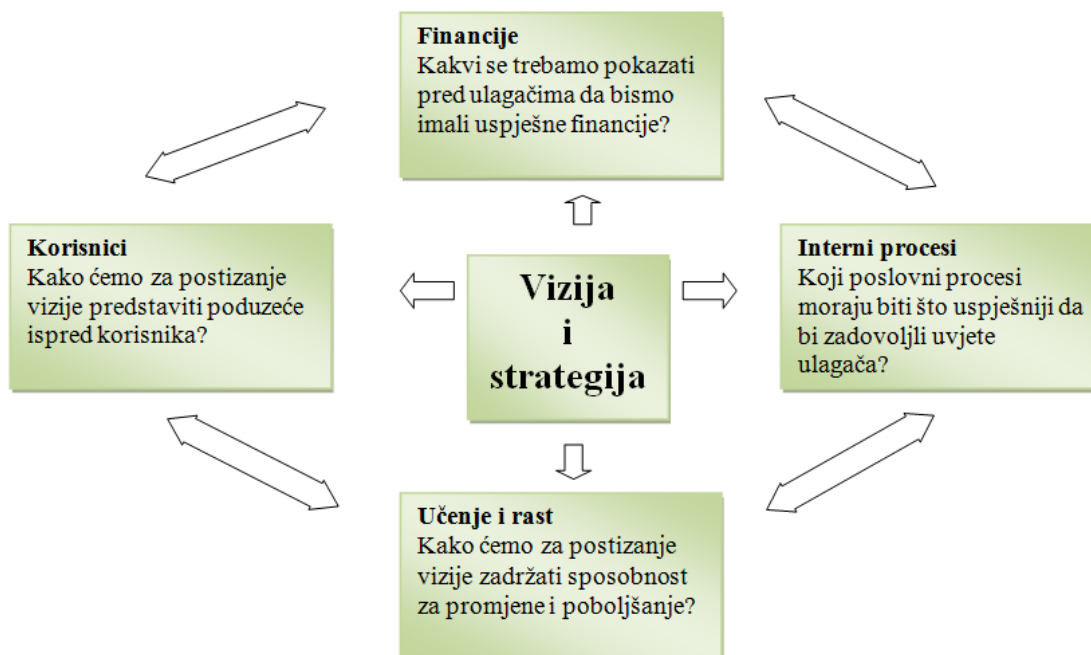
Financije
Kakvi se trebamo pokazati pred ulagačima da bismo imali uspješne financije?

Korisnici
Kako ćemo za postizanje vizije predstaviti poduzeće ispred korisnika?

Vizija i strategija

Interni procesi
Koji poslovni procesi moraju biti što uspješniji da bi zadovoljli uvjete ulagača?

Učenje i rast
Kako ćemo za postizanje vizije zadržati sposobnost za promjene i poboljšanje?